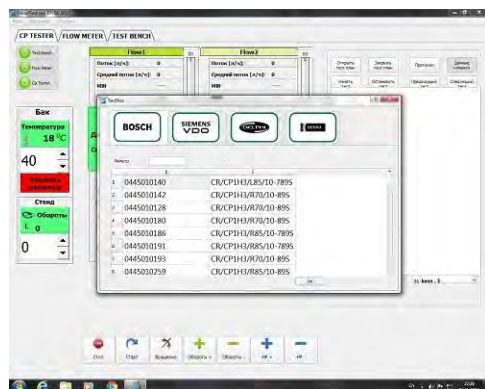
CP TESTER \ FLOW METER \ TEST BENCH

Test Bench
Flow Meter
Cp Tester

Flow1
Поток [л/ч]: 0
Средний поток [л/ч]: 0

Flow2
Поток [л/ч]: 0
Средний поток [л/ч]: 0

Открыть тест план
Закрыть тест план
Протокол
Данные клиента
Начать тест
Остановить тест
Предыдущий тест
Следующий тест

Бак
Температура
18 °C
40
Стенд
Обороты
0
0

BOSCH
SIEMENS VDO
DELPHI
DENSO

Фильтр

| | | |
|---|---|---|
| 1 | 0445010140 | CR/CP1H3/L85/10-789S |
| 2 | 0445010142 | CR/CP1H3/R70/10-89S |
| 3 | 0445010128 | CR/CP1H3/R70/10-89S |
| 4 | 0445010180 | CR/CP1H3/R70/10-89S |
| 5 | 0445010186 | CR/CP1H3/R85/10-789S |
| 6 | 0445010191 | CR/CP1H3/R85/10-789S |
| 7 | 0445010193 | CR/CP1H3/R70/10-89S |
| 8 | 0445010259 | CR/CP1H3/R85/10-89S |

OK

Стоп
Старт
Вращение
Обороты +
Обороты -
HP +
HP -